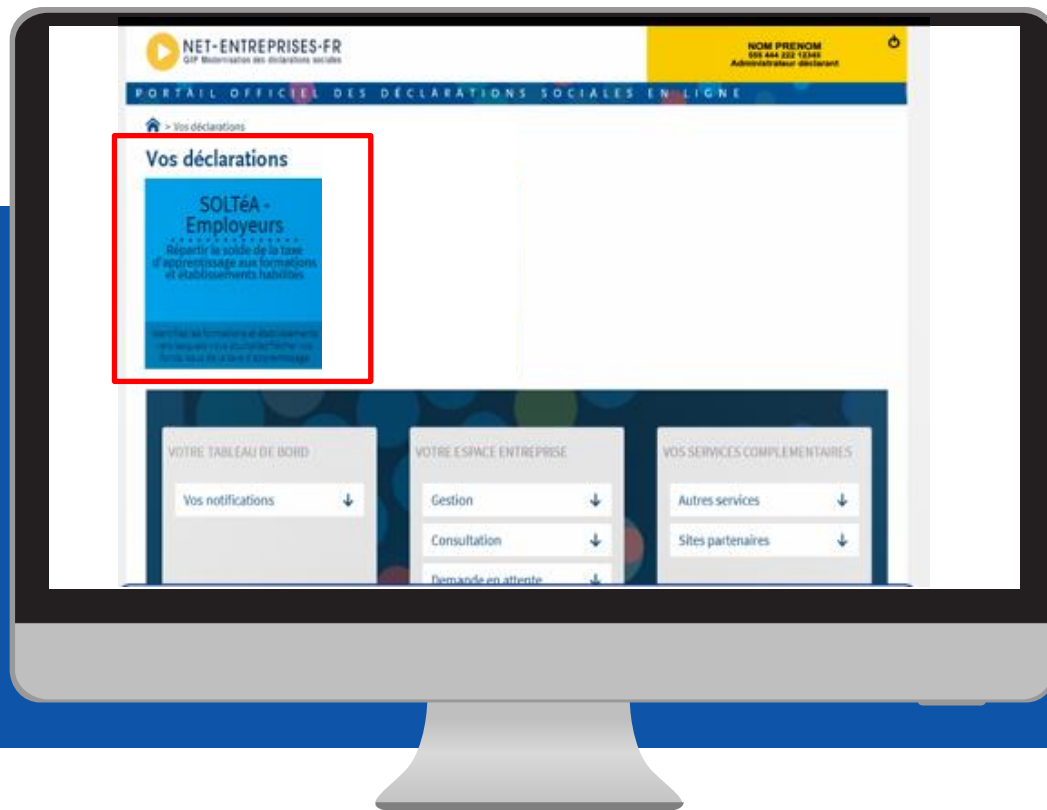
NET-ENTREPRISES-FR
GIP Modernisation des déclarations sociales

NOM PRENOM
555 444 222 12345
Administrateur déclarant

PORTAIL OFFICIEL DES DÉCLARATIONS SOCIALES EN LIGNE

> Vos déclarations

Vos déclarations

SOLTéA - Employeurs

Répartir le solde de la taxe d'apprentissage aux formations et établissements habilités

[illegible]

VOTRE TABLEAU DE BORD

Vos notifications

VOTRE ESPACE ENTREPRISE

Gestion

Consultation

Demande en attente

VOS SERVICES COMPLEMENTAIRES

Autres services

Sites partenaires